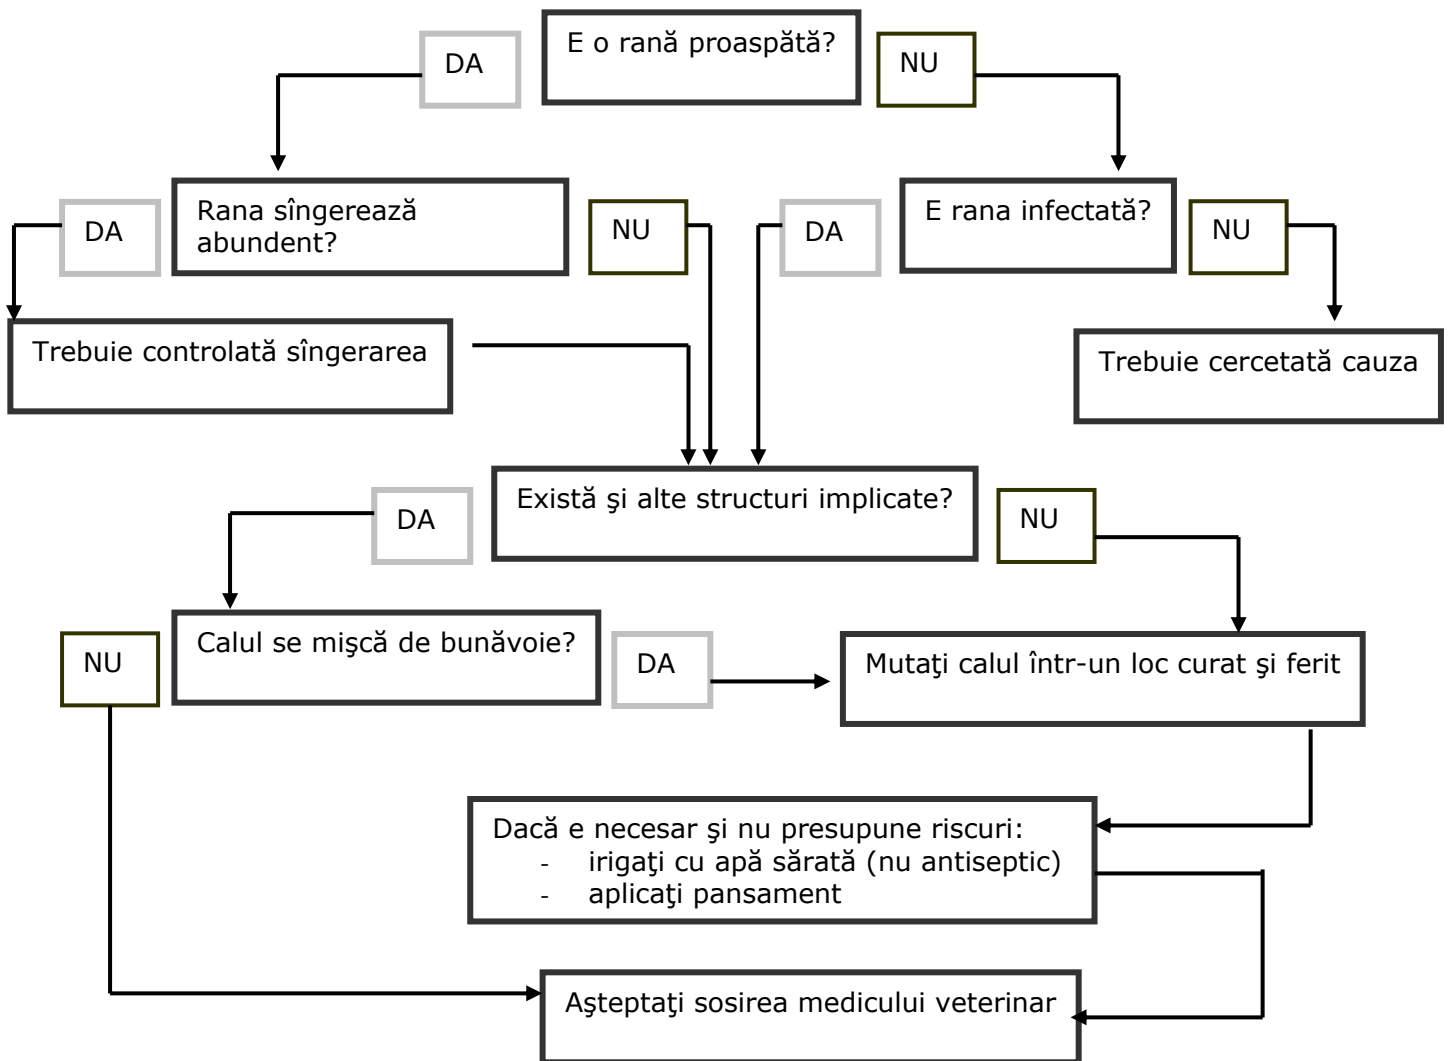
DA

E o rană proaspătă?

NU

Rana sîngerează abundent?

DA

NU

DA

E rana infectată?

NU

Trebuie controlată sîngerarea

Trebuie cercetată cauza

Există şi alte structuri implicate?

DA

NU

Calul se mişcă de bunăvoie?

NU

DA

Mutaţi calul într-un loc curat şi ferit

Dacă e necesar şi nu presupune riscuri:
- irigaţi cu apă sărată (nu antiseptic)
- aplicaţi pansament

Aşteptaţi sosirea medicului veterinar